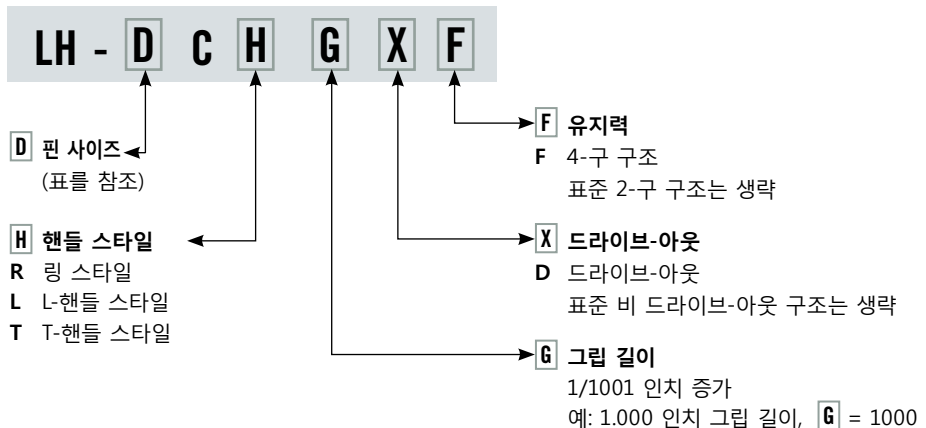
LH - D C H G X F

D 핀 사이즈
(표를 참조)

H 핸들 스타일
R 링 스타일
L L-핸들 스타일
T T-핸들 스타일

F 유지력
F 4-구 구조
표준 2-구 구조는 생략

X 드라이브-아웃
D 드라이브-아웃
표준 비 드라이브-아웃 구조는 생략

G 그립 길이
1/1001 인치 증가
예: 1.000 인치 그립 길이, G = 1000